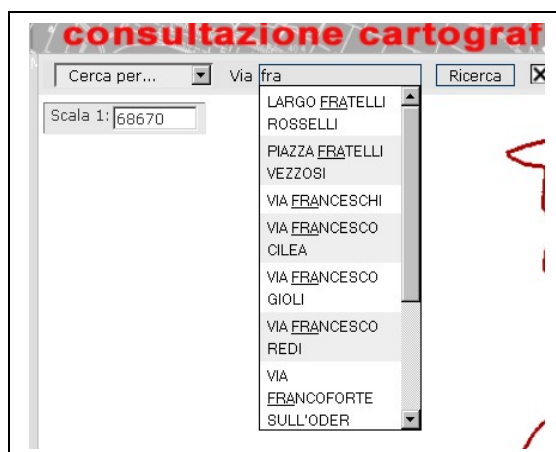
consultazione cartograf

Cerca per...

Via fra

Ricerca

Scala 1: 68670

LARGO FRATELLI ROSSELLI

PIAZZA FRATELLI VEZZOSI

VIA FRANCESCHI

VIA FRANCESCO CILEA

VIA FRANCESCO GIOLI

VIA FRANCESCO REDI

VIA FRANCOFORTE SULL'ODER